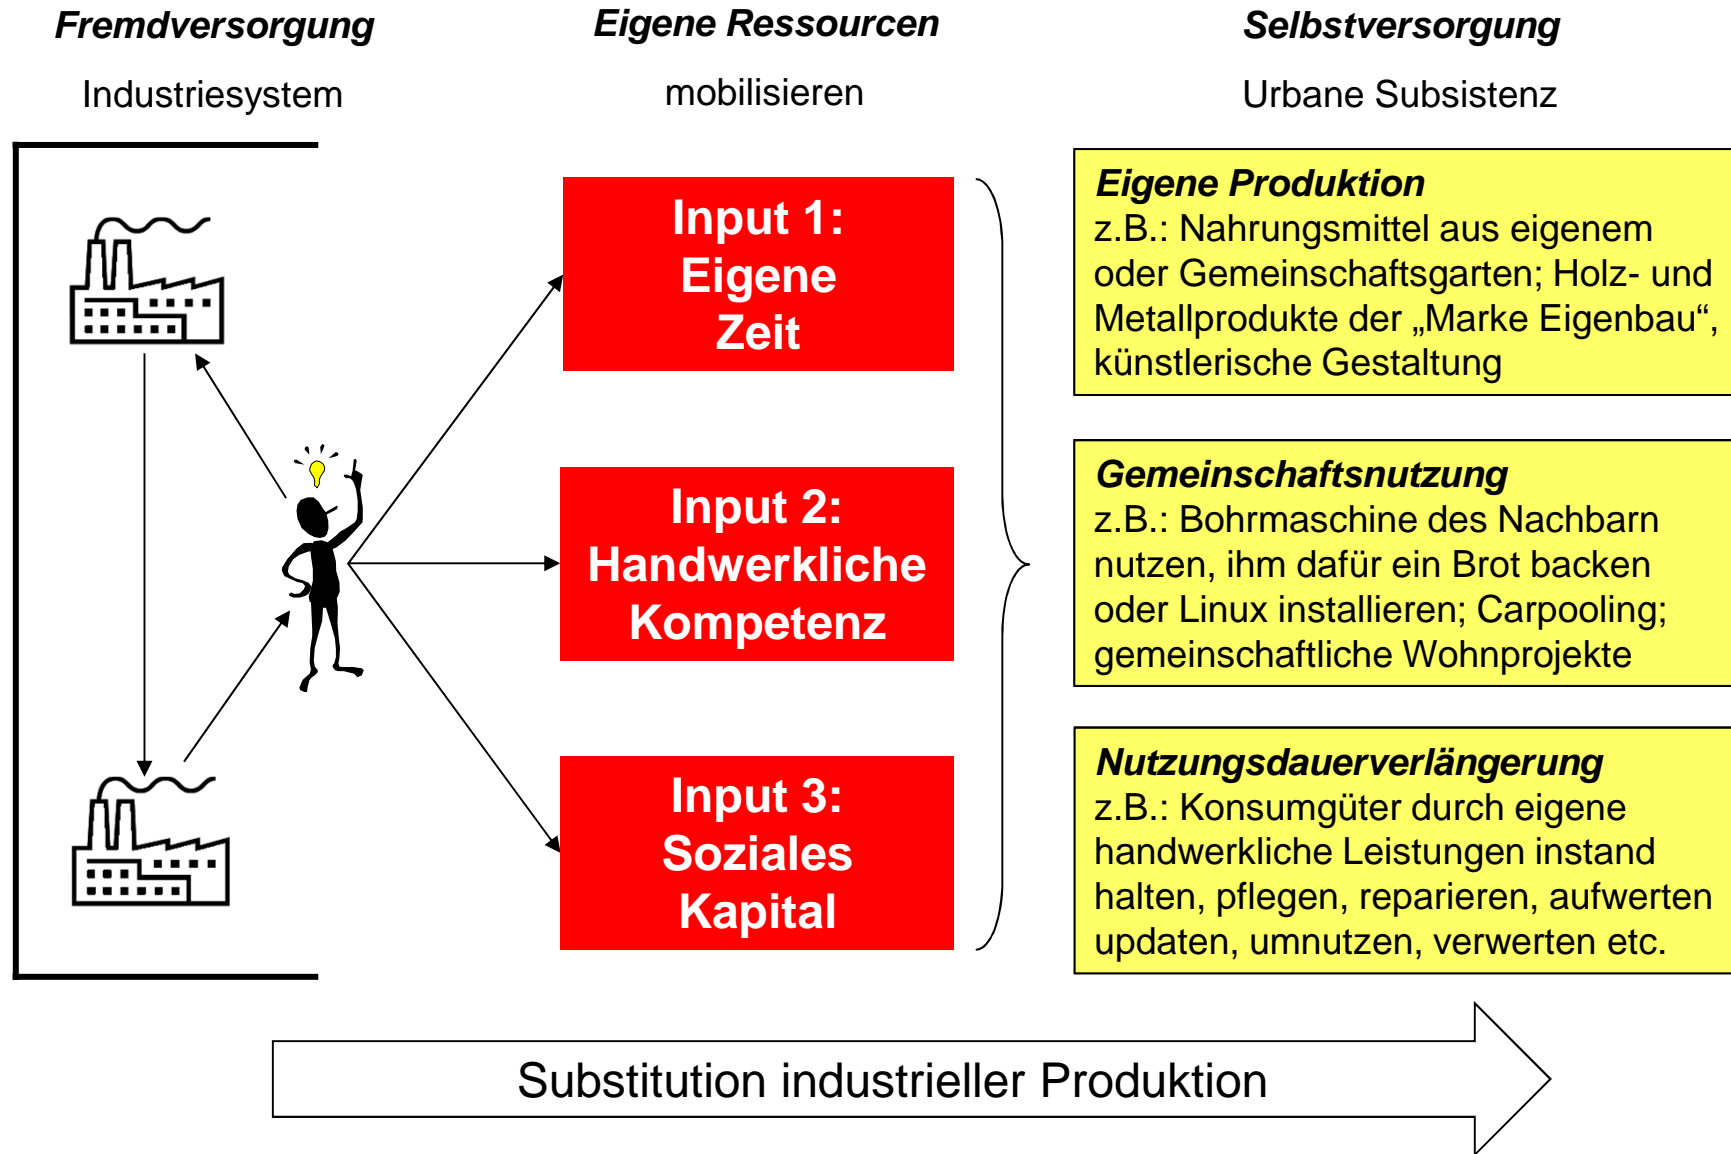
**Fremdversorgung**

Industriesystem

**Eigene Ressourcen**

mobilisieren

**Selbstversorgung**

Urbane Subsistenz

Input 1: Eigene Zeit

Input 2: Handwerkliche Kompetenz

Input 3: Soziales Kapital

**Eigene Produktion**
z.B.: Nahrungsmittel aus eigenem oder Gemeinschaftsgarten; Holz- und Metallprodukte der „Marke Eigenbau", künstlerische Gestaltung

**Gemeinschaftsnutzung**
z.B.: Bohrmaschine des Nachbarn nutzen, ihm dafür ein Brot backen oder Linux installieren; Carpooling; gemeinschaftliche Wohnprojekte

**Nutzungsdauerverlängerung**
z.B.: Konsumgüter durch eigene handwerkliche Leistungen instand halten, pflegen, reparieren, aufwerten updaten, umnutzen, verwerten etc.

Substitution industrieller Produktion